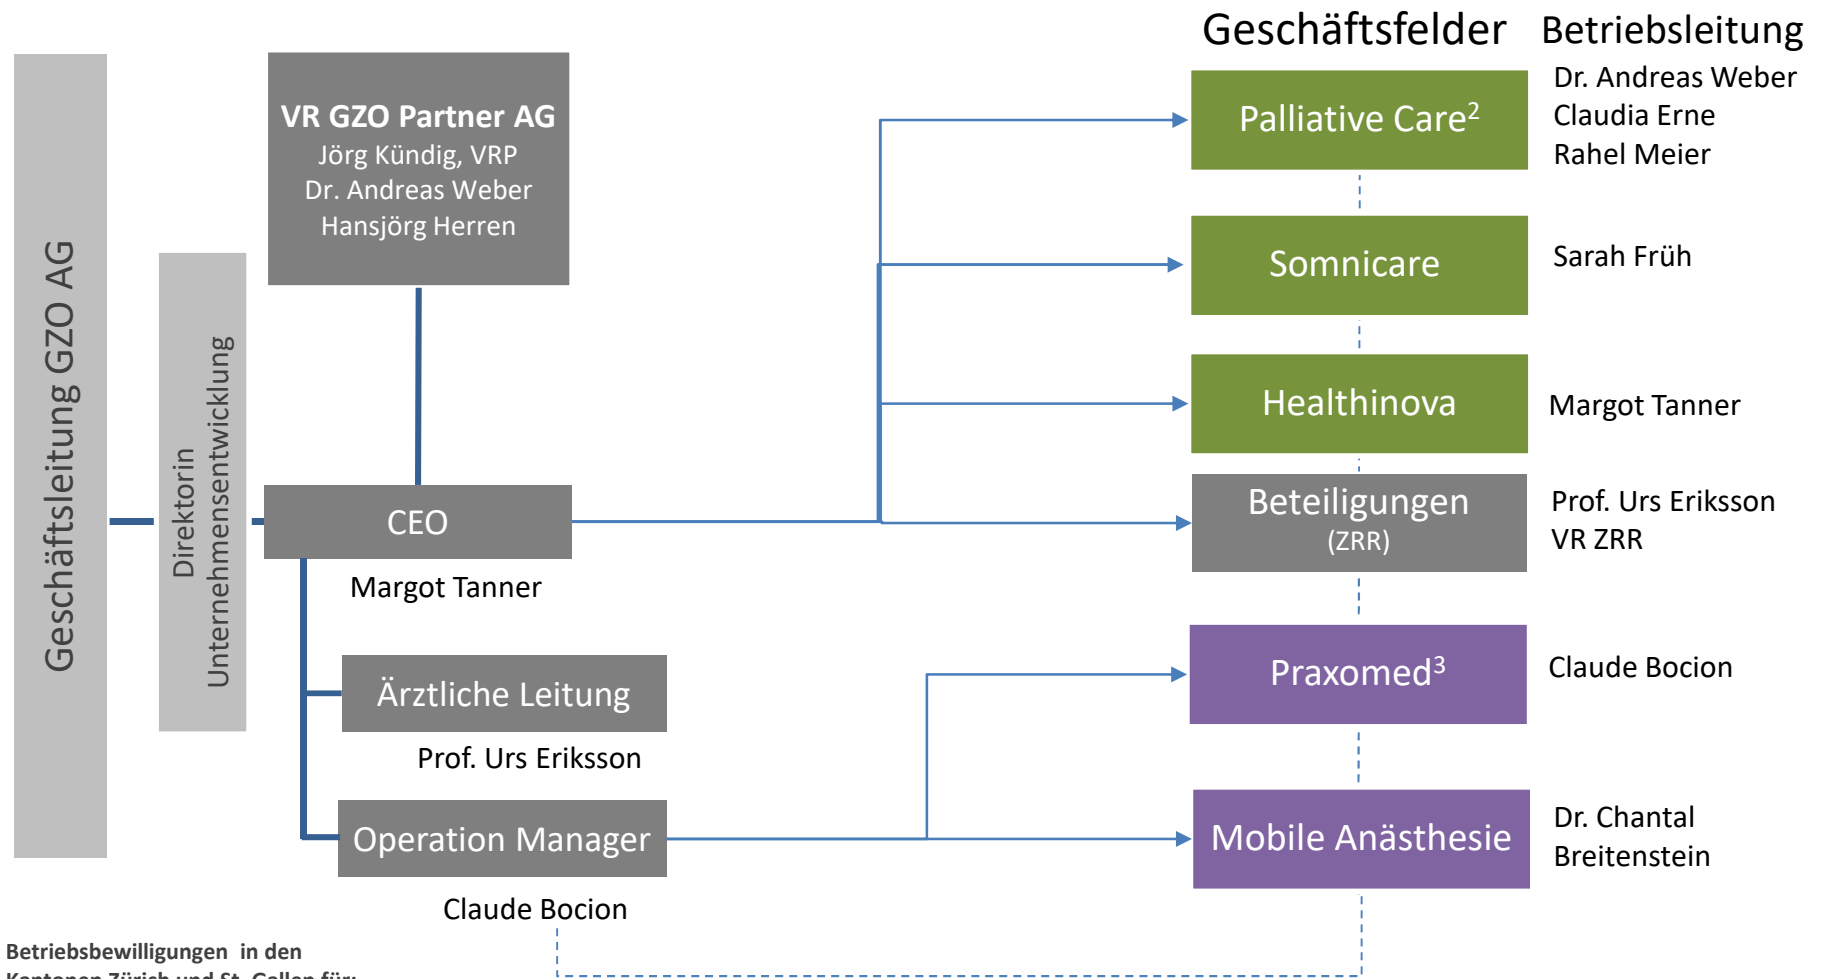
Geschäftsfelder Betriebsleitung

Geschäftsleitung GZO AG

Direktorin Unternehmensentwicklung

VR GZO Partner AG
Jörg Kündig, VRP
Dr. Andreas Weber
Hansjörg Herren

CEO
Margot Tanner

Ärztliche Leitung
Prof. Urs Eriksson

Operation Manager
Claude Bocion

Palliative Care$^2$
Dr. Andreas Weber
Claudia Erne
Rahel Meier

Somnicare
Sarah Früh

Healthinova
Margot Tanner

Beteiligungen (ZRR)
Prof. Urs Eriksson
VR ZRR

Praxomed$^3$
Claude Bocion

Mobile Anästhesie
Dr. Chantal Breitenstein

Betriebsbewilligungen in den
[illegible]